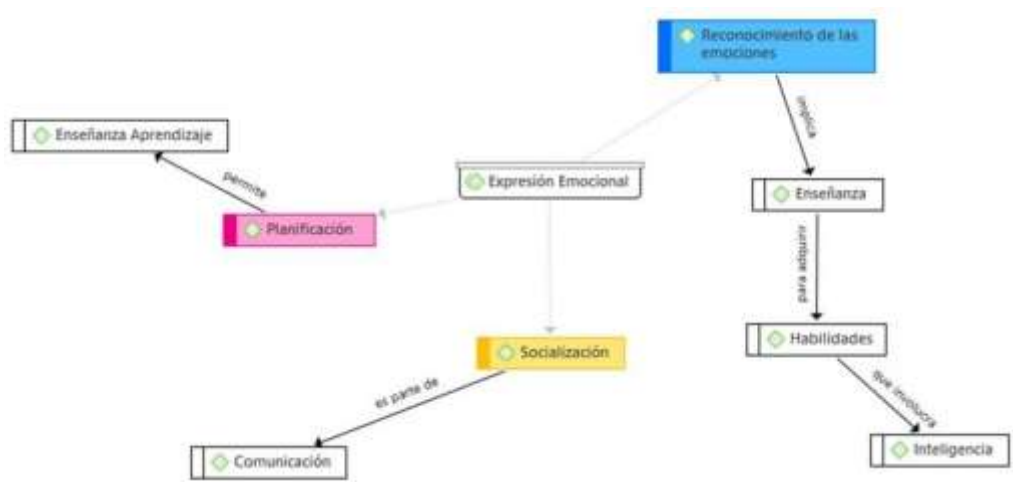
Reconocimiento de las emociones

implica

Enseñanza Aprendizaje

permite

Expresión Emocional

Enseñanza

Planificación

para adquirir

Habilidades

Socialización

es parte de

que involucra

Inteligencia

Comunicación